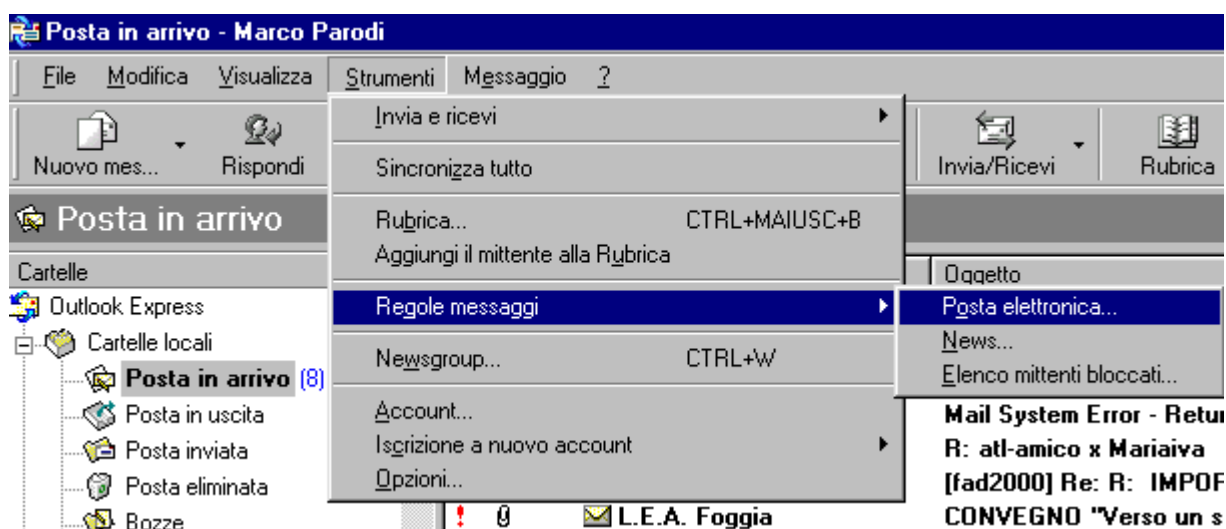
Posta in arrivo - Marco Parodi

File Modifica Visualizza Strumenti Messaggio ?

Nuovo mes... Rispondi

Invia e ricevi
Sincronizza tutto
Rubrica... CTRL+MAIUSC+B
Aggiungi il mittente alla Rubrica
Regole messaggi
Newsgroup... CTRL+W
Account...
Iscrizione a nuovo account
Opzioni...

Posta elettronica...
News...
Elenco mittenti bloccati...

Invia/Ricevi Rubrica

Posta in arrivo

Cartelle
Outlook Express
Cartelle locali
Posta in arrivo (8)
Posta in uscita
Posta inviata
Posta eliminata
Bozze

Oggetto
Mail System Error - Retur
R: atl-amico x Mariaiva
[fad2000] Re: R: IMPOR
L.E.A. Foggia
CONVEGNO "Verso un s